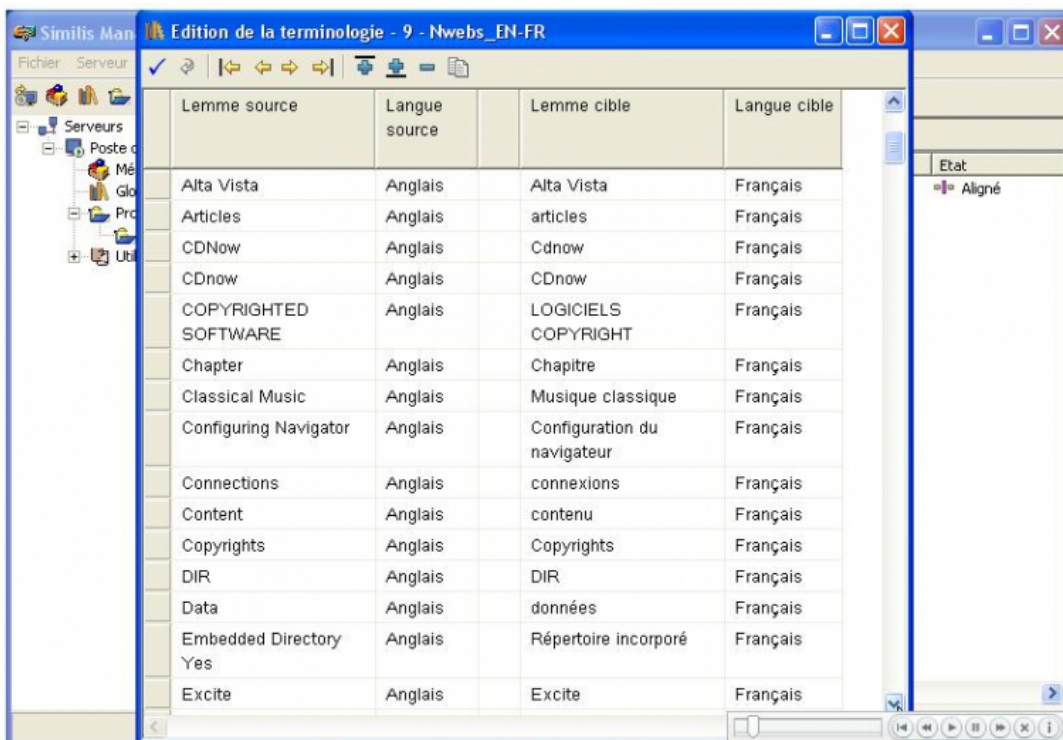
Similis Man

Fichier Serveur

Serveurs
Poste
Mé
Glo
Pro
Util

Edition de la terminologie - 9 - Nwebs_EN-FR

| Lemme source | Langue source | | Lemme cible | Langue cible |
|---|---|---|---|---|
| Alta Vista | Anglais | | Alta Vista | Français |
| Articles | Anglais | | articles | Français |
| CDNow | Anglais | | Cdnow | Français |
| CDnow | Anglais | | CDnow | Français |
| COPYRIGHTED SOFTWARE | Anglais | | LOGICIELS COPYRIGHT | Français |
| Chapter | Anglais | | Chapitre | Français |
| Classical Music | Anglais | | Musique classique | Français |
| Configuring Navigator | Anglais | | Configuration du navigateur | Français |
| Connections | Anglais | | connexions | Français |
| Content | Anglais | | contenu | Français |
| Copyrights | Anglais | | Copyrights | Français |
| DIR | Anglais | | DIR | Français |
| Data | Anglais | | données | Français |
| Embedded Directory Yes | Anglais | | Répertoire incorporé | Français |
| Excite | Anglais | | Excite | Français |

Etat
Aligné